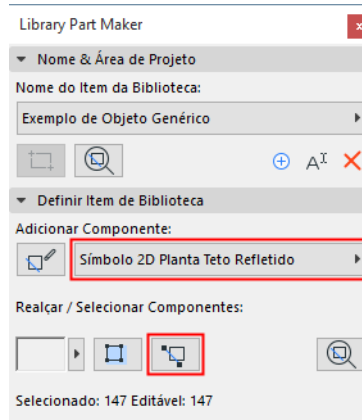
Library Part Maker

Nome & Área de Projeto

Nome do Item da Biblioteca:

Exemplo de Objeto Genérico

Definir Item de Biblioteca

Adicionar Componente:

Símbolo 2D Planta Teto Refletido

Realçar / Selecionar Componentes:

Selecionado: 147 Editável: 147